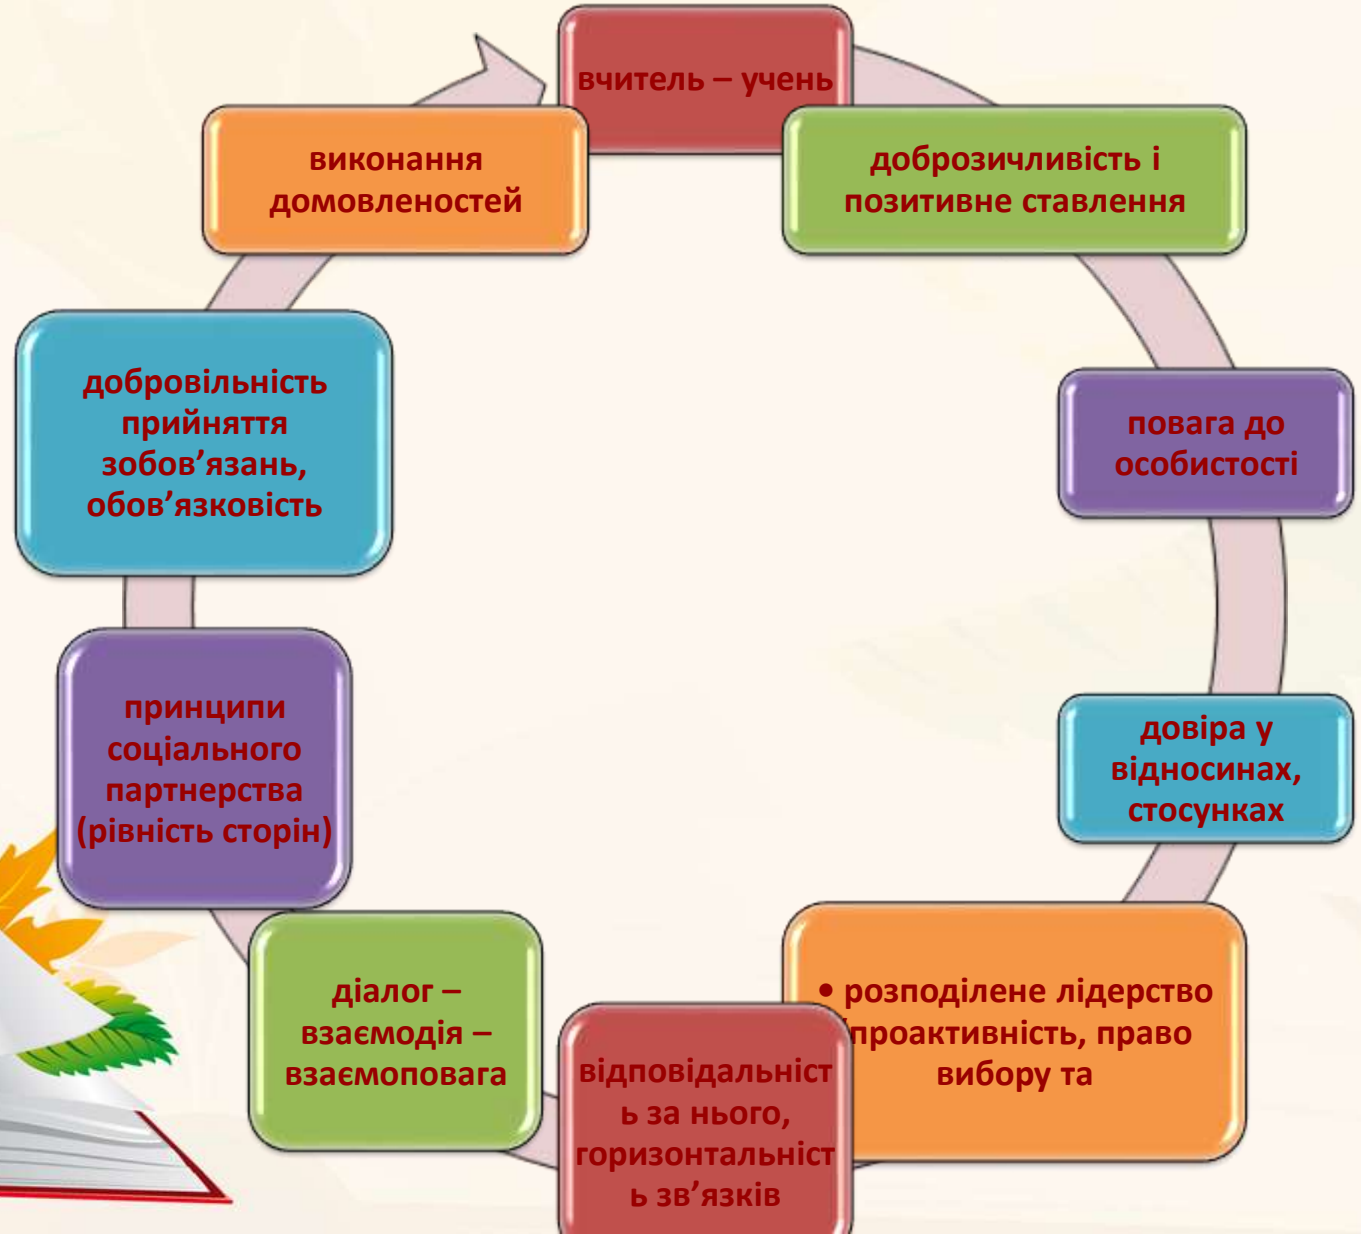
вчитель – учень

доброзичливість і позитивне ставлення

повага до особистості

довіра у відносинах, стосунках

• розподілене лідерство проактивність, право вибору та

відповідальніст ь за нього, горизонтальніст ь зв’язків

діалог – взаємодія – взаємоповага

принципи соціального партнерства (рівність сторін)

добровільність прийняття зобов’язань, обов’язковість

виконання домовленостей